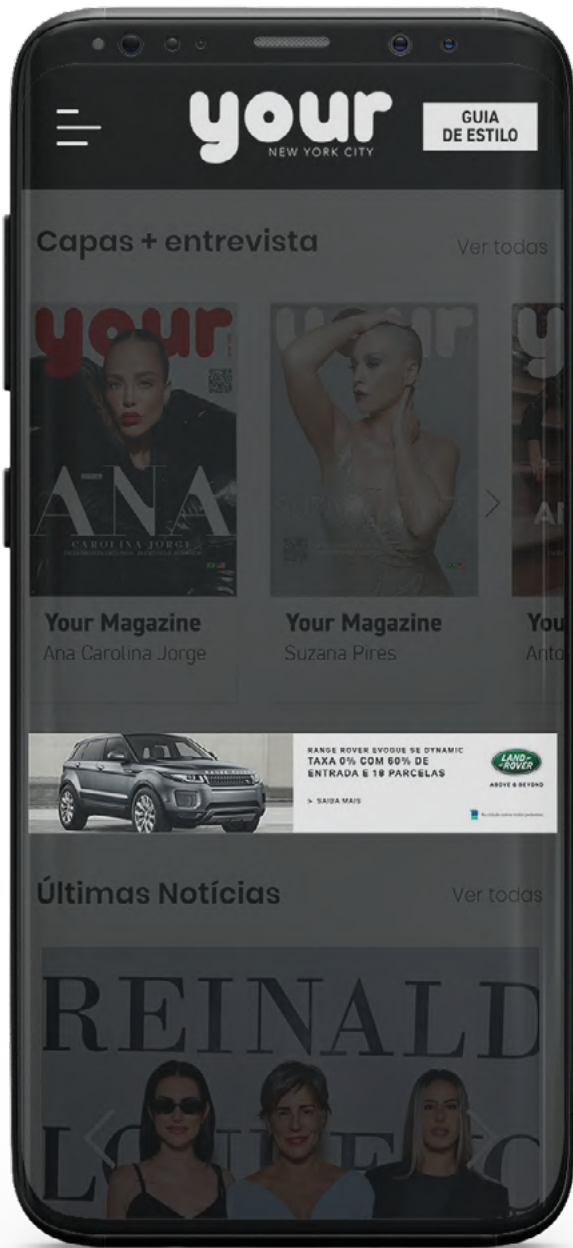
your
NEW YORK CITY

GUIA DE ESTILO

Capas + entrevista

Ver todas

your

ANA

CAROLINA JORGE

your

Your Magazine
Ana Carolina Jorge

Your Magazine
Suzana Pires

You
Ant

RANGE ROVER EVOQUE SE DYNAMIC
TAXA 0% COM 60% DE ENTRADA E 18 PARCELAS

> SAIBA MAIS

LAND ROVER
ABOVE & BEYOND

Últimas Notícias

Ver todas

REINALD
LO